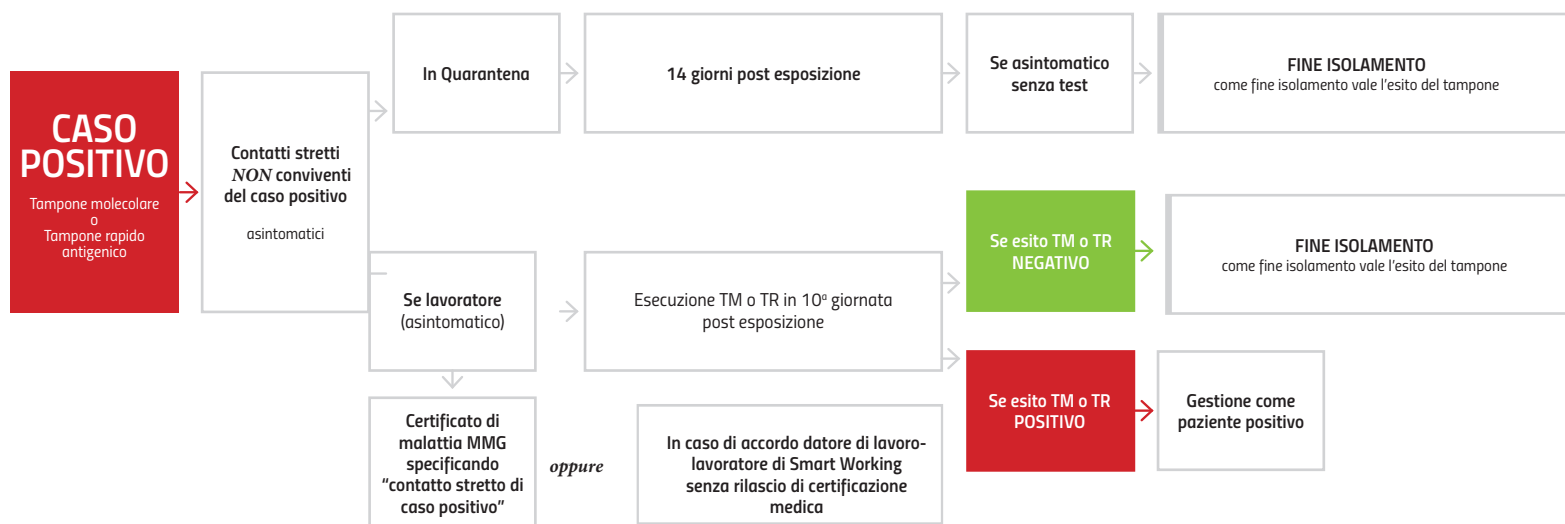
CASO POSITIVO

Tampone molecolare o Tampone rapido antigenico

Contatti stretti *NON* conviventi del caso positivo

asintomatici

In Quarantena

14 giorni post esposizione

Se asintomatico senza test

FINE ISOLAMENTO
come fine isolamento vale l'esito del tampone

Se lavoratore (asintomatico)

Esecuzione TM o TR in 10ª giornata post esposizione

Se esito TM o TR NEGATIVO

FINE ISOLAMENTO
come fine isolamento vale l'esito del tampone

Se esito TM o TR POSITIVO

Gestione come paziente positivo

Certificato di malattia MMG specificando "contatto stretto di caso positivo"

oppure

In caso di accordo datore di lavoro-lavoratore di Smart Working senza rilascio di certificazione medica